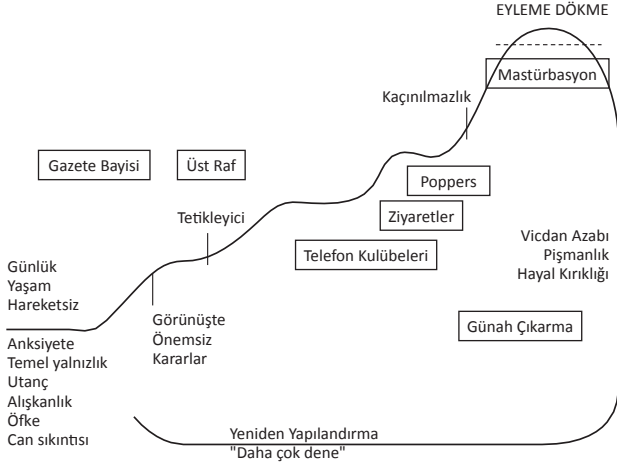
EYLEME DÖKME

Mastürbasyon

Kaçınılmazlık

Gazete Bayisi

Üst Raf

Poppers

Tetikleyici

Ziyaretler

Telefon Kulübeleri

Vicdan Azabı
Pişmanlık
Hayal Kırıklığı

Günlük
Yaşam
Hareketsiz

Görünüşte
Önemsiz
Kararlar

Günah Çıkarma

Anksiyete
Temel yalnızlık
Utanç
Alışkanlık
Öfke
Can sıkıntısı

Yeniden Yapılandırma
"Daha çok dene"